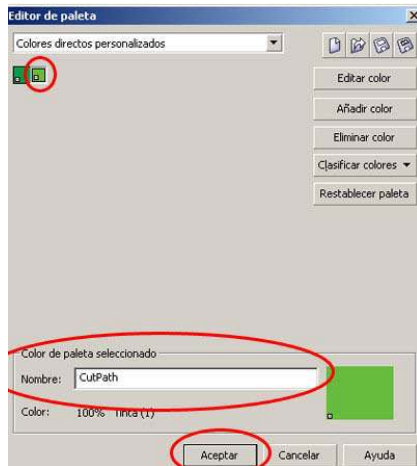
Editor de paleta

Colores directos personalizados

Editar color

Añadir color

Eliminar color

Clasificar colores ▼

Restablecer paleta

Color de paleta seleccionado

Nombre: CutPath

Color: 100% Tinta (1)

Aceptar

Cancelar

Ayuda